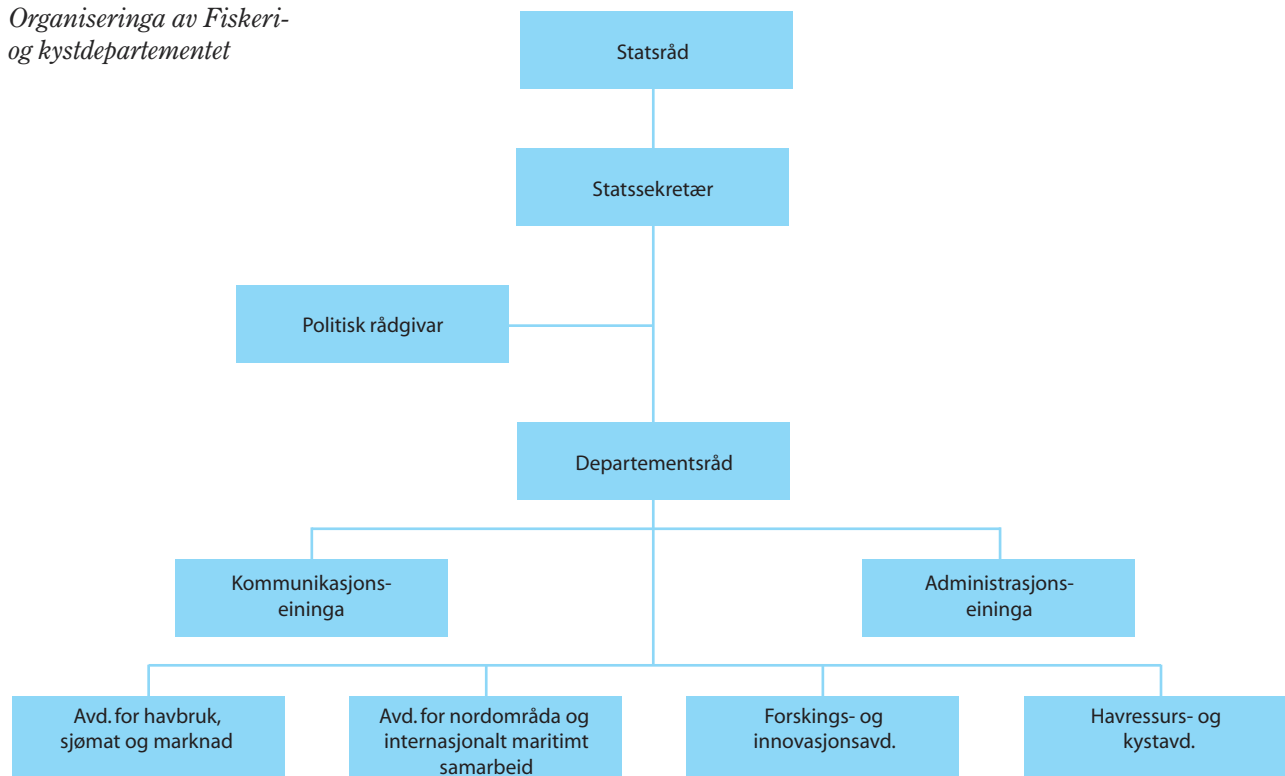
Organiseringa av Fiskeri- og kystdepartementet

Statsråd

Statssekretær

Politisk rådgivar

Departementsråd

Kommunikasjons- eininga

Administrasjons- eininga

Avd. for havbruk, sjømat og marknad

Avd. for nordområda og internasjonalt maritimt samarbeid

Forskings- og innovasjonsavd.

Havressurs- og kystavd.